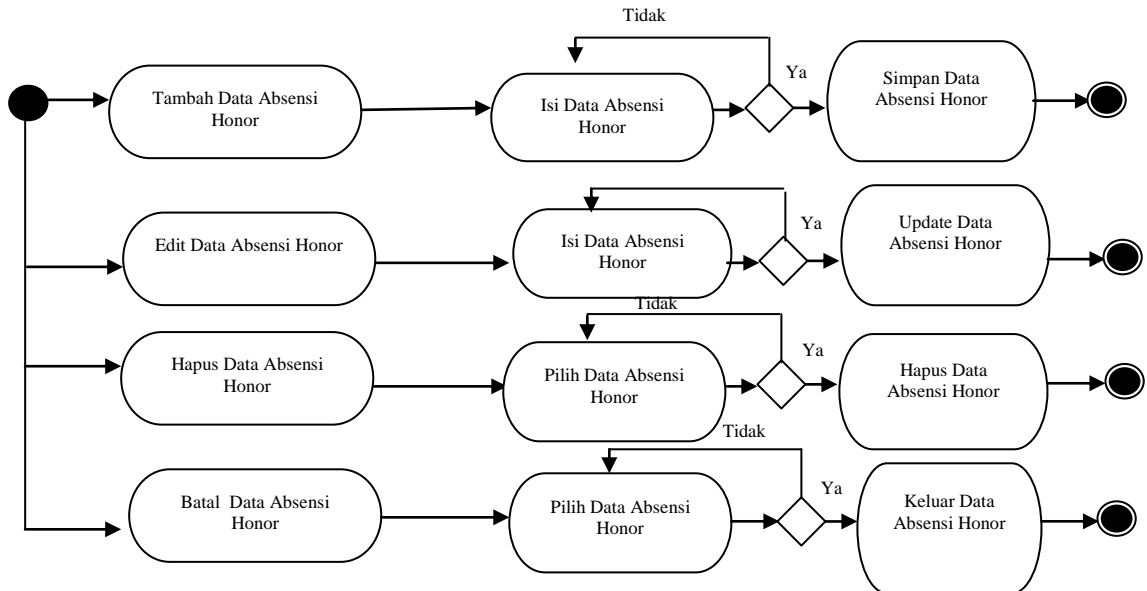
Tidak

Tambah Data Absensi Honor

Isi Data Absensi Honor

Ya

Simpan Data Absensi Honor

Edit Data Absensi Honor

Isi Data Absensi Honor

Ya

Update Data Absensi Honor

Tidak

Hapus Data Absensi Honor

Pilih Data Absensi Honor

Ya

Hapus Data Absensi Honor

Tidak

Batal Data Absensi Honor

Pilih Data Absensi Honor

Ya

Keluar Data Absensi Honor